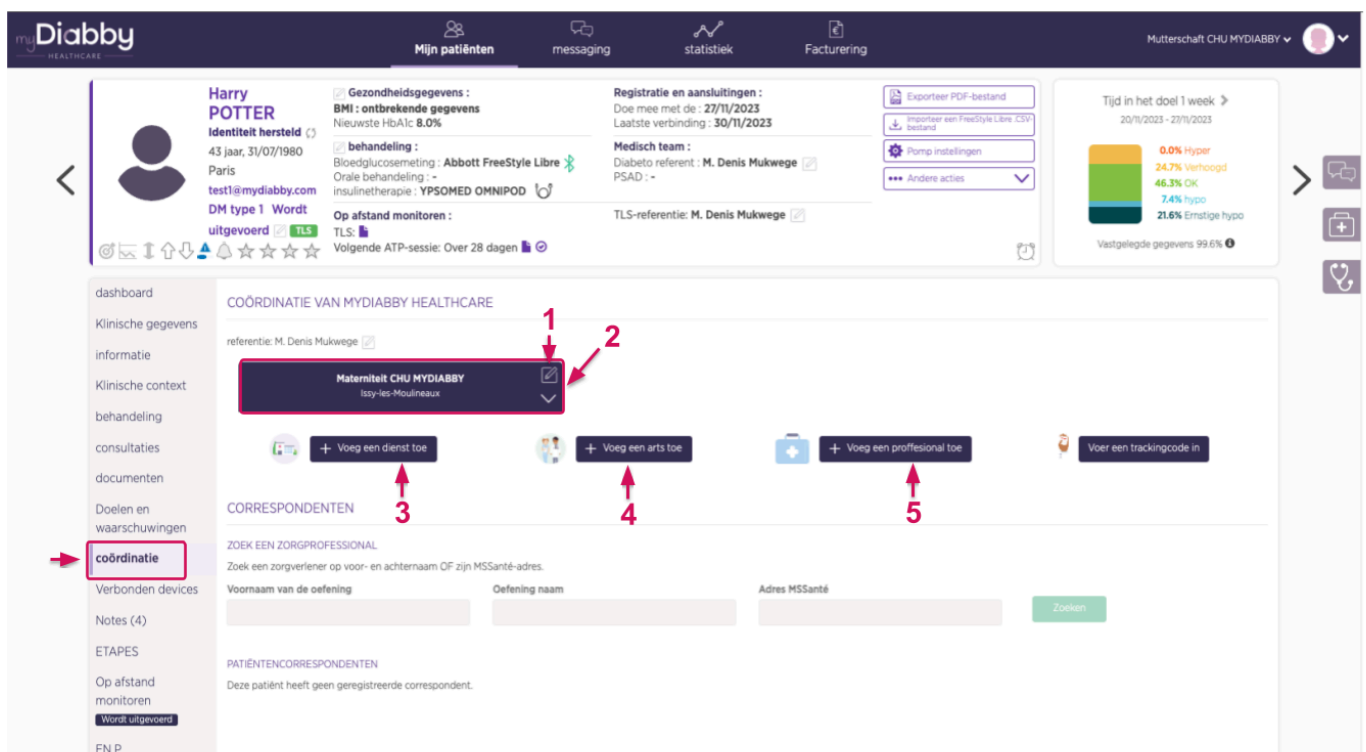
myDiabby HEALTHCARE

Mijn patiënten messaging statistiek Facturering

Mutterschaft CHU MYDIABBY

Harry POTTER
Identiteit hersteld
43 jaar, 31/07/1980
Paris
test1@mydiabby.com
DM type 1 Wordt uitgevoerd TLS

Gezondheidsgegevens :
BMI : ontbrekende gegevens
Nieuwste HbA1c 8.0%

behandeling :
Bloedglucosemeting : Abbott FreeStyle Libre
Orale behandeling : -
insulinetherapie : YPSOMED OMNIPOD

Op afstand monitoren :
TLS:
Volgende ATP-sessie: Over 28 dagen

Registratie en aansluitingen :
Doe mee met de : 27/11/2023
Laatste verbinding : 30/11/2023

Medisch team :
Diabeto referent : M. Denis Mukwege
PSAD : -

TLS-referentie: M. Denis Mukwege

Exporteer PDF-bestand
Importeer een FreeStyle Libre .CSV-bestand
Pomp instellingen
Andere acties

Tijd in het doel 1 week
20/11/2023 - 27/11/2023
0.0% Hyper
24.7% Verhoogd
46.3% OK
7.4% hypo
21.6% Ernstige hypo
Vastgelegde gegevens 99.6%

dashboard
Klinische gegevens
informatie
Klinische context
behandeling
consultaties
documenten
Doelen en waarschuwingen
coördinatie
Verbonden devices
Notes (4)
ETAPES
Op afstand monitoren
Wordt uitgevoerd
EN P

COÖRDINATIE VAN MYDIABBY HEALTHCARE

referentie: M. Denis Mukwege

1
2

Materniteit CHU MYDIABBY
Issy-les-Moulineaux

+ Voeg een dienst toe
+ Voeg een arts toe
+ Voeg een proffesional toe
Voer een trackingcode in

3
4
5

CORRESPONDENTEN

ZOEK EEN ZORGPROFESSIONAL
Zoek een zorgverlener op voor- en achternaam OF zijn MSSanté-adres.
Voornaam van de oefening
Oefening naam
Adres MSSanté
Zoeken

PATIËNTENCORRESPONDENTEN
Deze patiënt heeft geen geregistreerde correspondent.